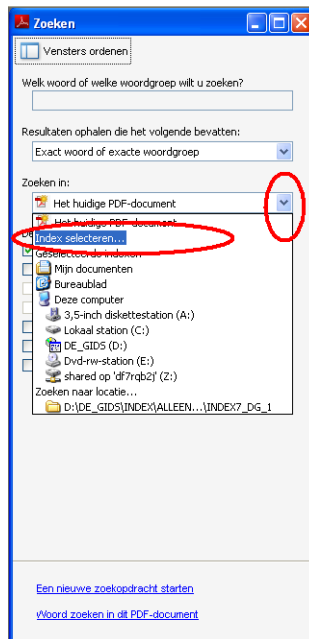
Zoeken

Vensters ordenen

Welk woord of welke woordgroep wilt u zoeken?

Resultaten ophalen die het volgende bevatten:

Exact woord of exacte woordgroep

Zoeken in:

Het huidige PDF-document

Het huidige PDF-document
Index selecteren...
Geselecteerde indexen
Mijn documenten
Bureaublad
Deze computer
3,5-inch diskettestation (A:)
Lokaal station (C:)
DE_GIDS (D:)
Dvd-rw-station (E:)
shared op 'df7rqb2j' (Z:)
Zoeken naar locatie...
D:\DE_GIDS\INDEX\ALLEEN...\INDEX7_DG_1

Een nieuwe zoekopdracht starten

Woord zoeken in dit PDF-document